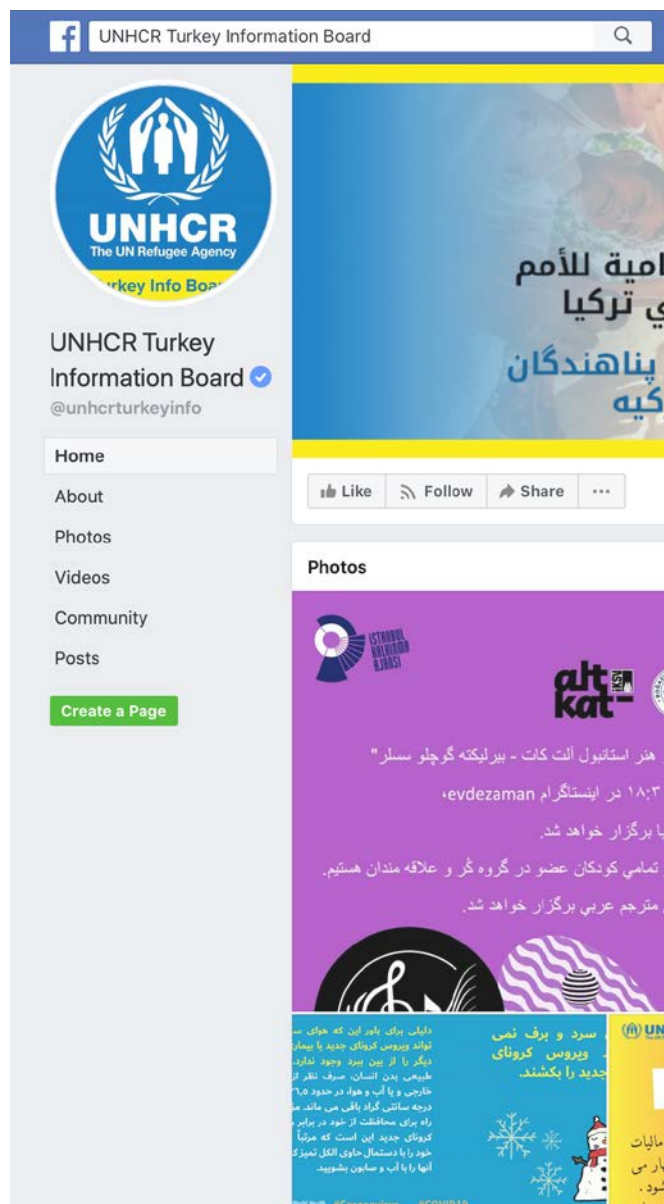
f UNHCR Turkey Information Board

UNHCR
The UN Refugee Agency
rkey Info Boa

UNHCR Turkey Information Board
@unhcrturkeyinfo

Home
About
Photos
Videos
Community
Posts
Create a Page

امية للأمم
ي تركيا
پناهندگان
كيه

Like
Follow
Share
···

Photos

ISTANBUL KALKINMA AJANSI

alt kat

هنر استانبول آلت کات - بیرلیکته گوچلو سسلر"
۱۸:۳ در اینستاگرام evdezaman،
برگزار خواهد شد.
تمامي کودکان عضو در گروه گُر و علاقه مندان هستیم.
مترجم عربي برگزار خواهد شد.

دلیلی برای باور این که هوای س
تواند ویروس کرونای جدید یا بیمار
دیگر را از بین ببرد وجود ندارد.
طبیعی بدن انسان، صرف نظر از
خارجی و یا آب و هوا در حدود ۳۶،۵
درجه سانتی گراد باقی می ماند. م
راه برای محافظت از خود در برابر
کرونای جدید این است که مرتباً
خود را با دستمال حاوی الکل تمیز
آنها را با آب و صابون بشویید.

سرد و برف نمی
ویروس کرونای
جدید را بکشند.

UN
مالیات
ار می
ود.